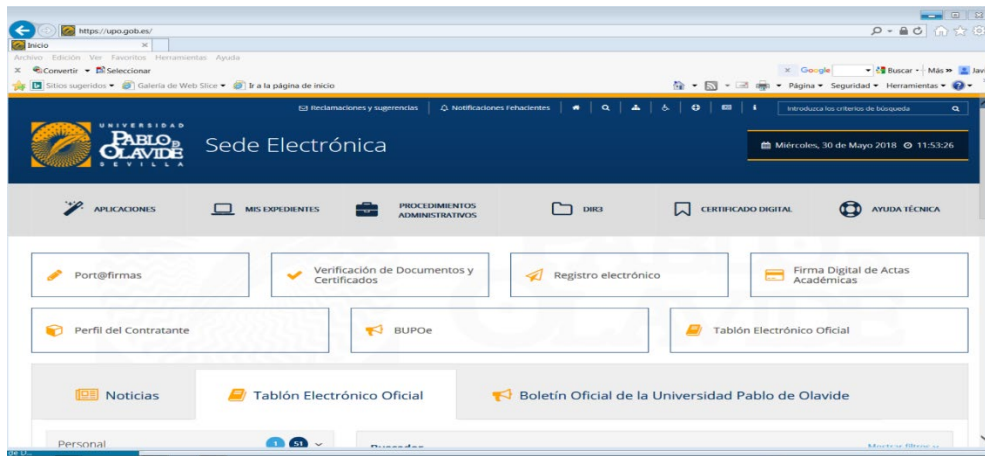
https://upo.gob.es/

Inicio

Archivo Edición Ver Favoritos Herramientas Ayuda

Convertir Seleccionar

Google Buscar Más Javi

Sitios sugeridos Galería de Web Slice Ir a la página de inicio

Página Seguridad Herramientas

Reclamaciones y sugerencias Notificaciones Fehacientes

Introduzca los criterios de búsqueda

UNIVERSIDAD PABLO DE OLAVIDE SEVILLA

Sede Electrónica

Miércoles, 30 de Mayo 2018 11:53:26

APLICACIONES

MIS EXPEDIENTES

PROCEDIMIENTOS ADMINISTRATIVOS

DIR3

CERTIFICADO DIGITAL

AYUDA TÉCNICA

Port@firmas

Verificación de Documentos y Certificados

Registro electrónico

Firma Digital de Actas Académicas

Perfil del Contratante

BUPOe

Tablón Electrónico Oficial

Noticias

Tablón Electrónico Oficial

Boletín Oficial de la Universidad Pablo de Olavide

Personal

1 51

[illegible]

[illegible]